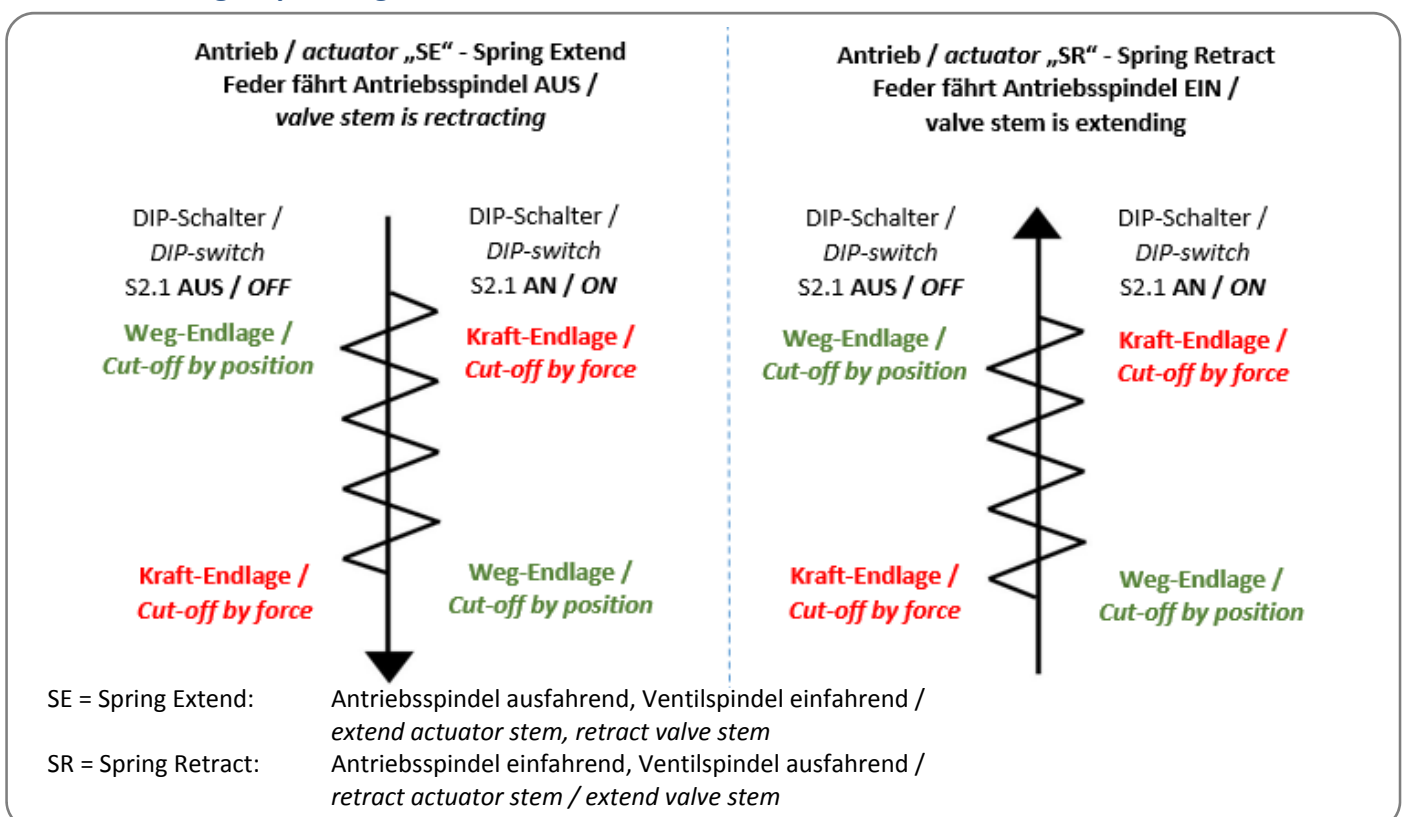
Antrieb / *actuator* „SE" - Spring Extend
Feder fährt Antriebsspindel AUS /
*valve stem is rectracting*

DIP-Schalter /
*DIP-switch*
S2.1 AUS / *OFF*

Weg-Endlage /
*Cut-off by position*

DIP-Schalter /
*DIP-switch*
S2.1 AN / *ON*

Kraft-Endlage /
*Cut-off by force*

Kraft-Endlage /
*Cut-off by force*

Weg-Endlage /
*Cut-off by position*

Antrieb / *actuator* „SR" - Spring Retract
Feder fährt Antriebsspindel EIN /
valve stem is extending

DIP-Schalter /
*DIP-switch*
S2.1 AUS / *OFF*

Weg-Endlage /
*Cut-off by position*

DIP-Schalter /
*DIP-switch*
S2.1 AN / *ON*

Kraft-Endlage /
*Cut-off by force*

Kraft-Endlage /
*Cut-off by force*

Weg-Endlage /
*Cut-off by position*

SE = Spring Extend: Antriebsspindel ausfahrend, Ventilspindel einfahrend /
*extend actuator stem, retract valve stem*
SR = Spring Retract: Antriebsspindel einfahrend, Ventilspindel ausfahrend /
*retract actuator stem / extend valve stem*